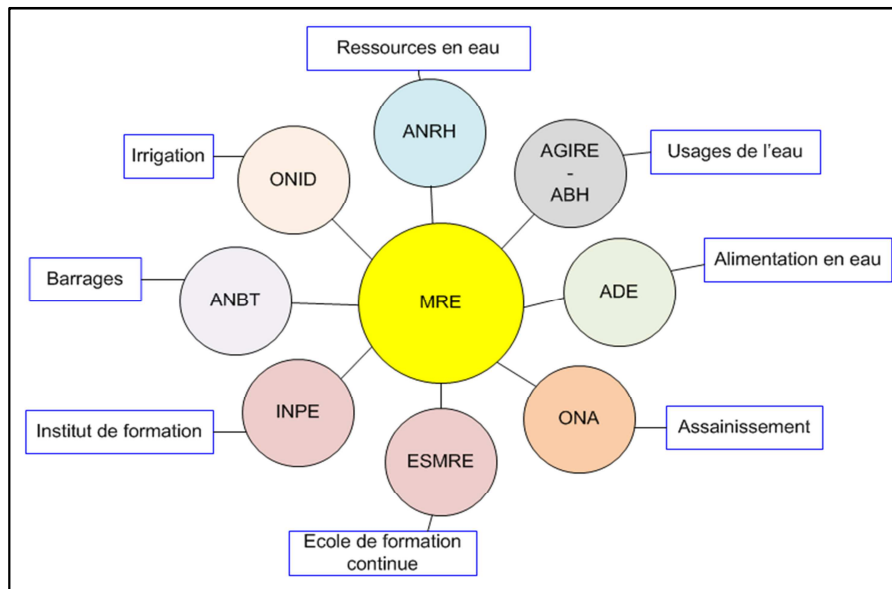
Ressources en eau

ANRH

Irrigation

ONID

AGIRE
-
ABH

Usages de l'eau

Barrages

ANBT

MRE

ADE

Alimentation en eau

Institut de formation

INPE

ESMRE

ONA

Assainissement

Ecole de formation continue